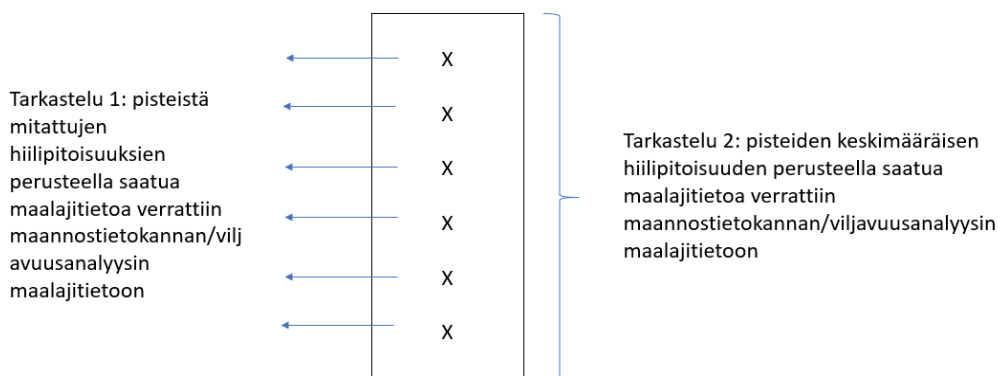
Tarkastelu 1: pisteistä mitattujen hiilipitoisuuksien perusteella saatua maalajitietoa verrattiin maannostietokannan/vilj avuusanalyysin maalajitietoon

X

X

X

X

X

X

Tarkastelu 2: pisteiden keskimääräisen hiilipitoisuuden perusteella saatua maalajitietoa verrattiin maannostietokannan/viljavuusanalyysin maalajitietoon